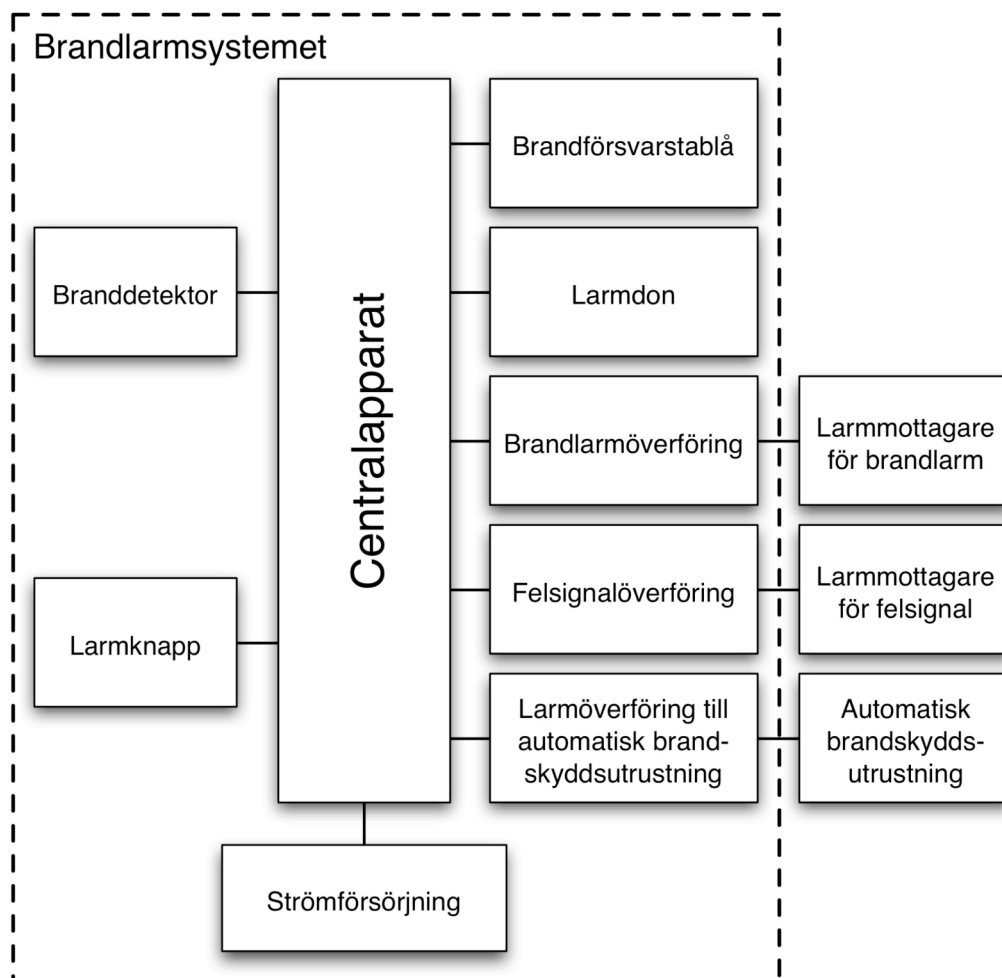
Brandlarmsystemet

Branddetektor

Larmknapp

Centralapparat

Brandförsvarstablå

Larmdon

Brandlarmöverföring

Felsignalöverföring

Larmöverföring till automatisk brandskyddsutrustning

Strömförsörjning

Larmmottagare för brandlarm

Larmmottagare för felsignal

Automatisk brandskyddsutrustning